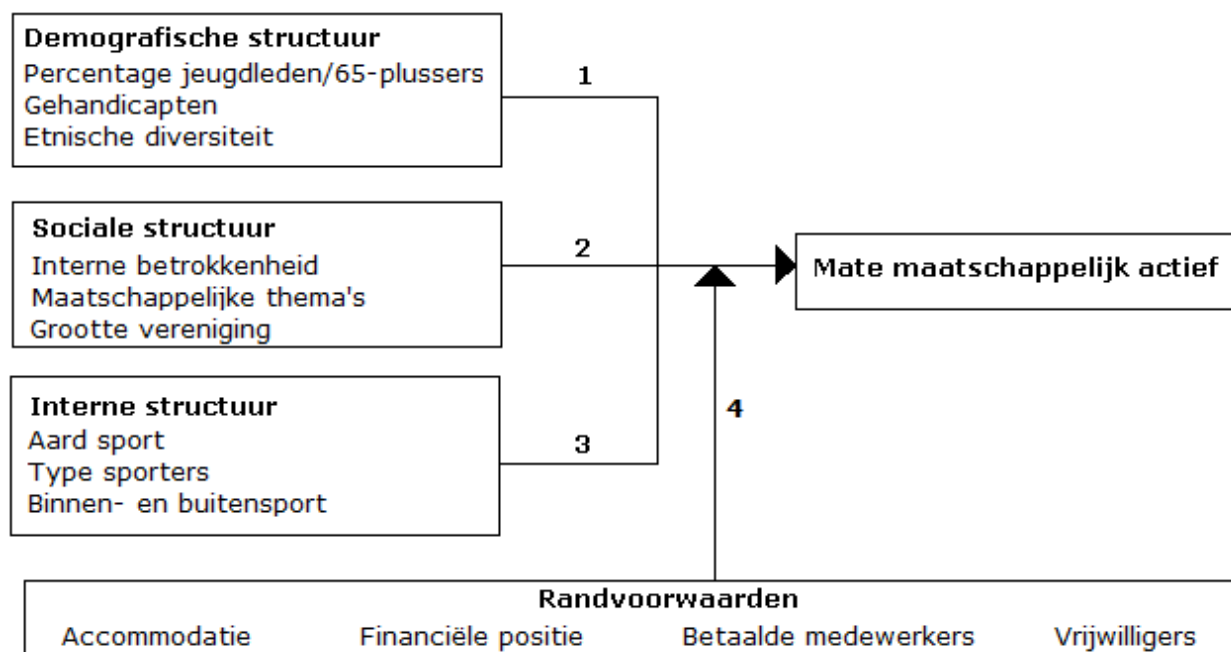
**Demografische structuur**
Percentage jeugdleden/65-plussers
Gehandicapten
Etnische diversiteit

1

**Sociale structuur**
Interne betrokkenheid
Maatschappelijke thema's
Grootte vereniging

2

**Mate maatschappelijk actief**

**Interne structuur**
Aard sport
Type sporters
Binnen- en buitensport

3

4

**Randvoorwaarden**
Accommodatie Financiële positie Betaalde medewerkers Vrijwilligers